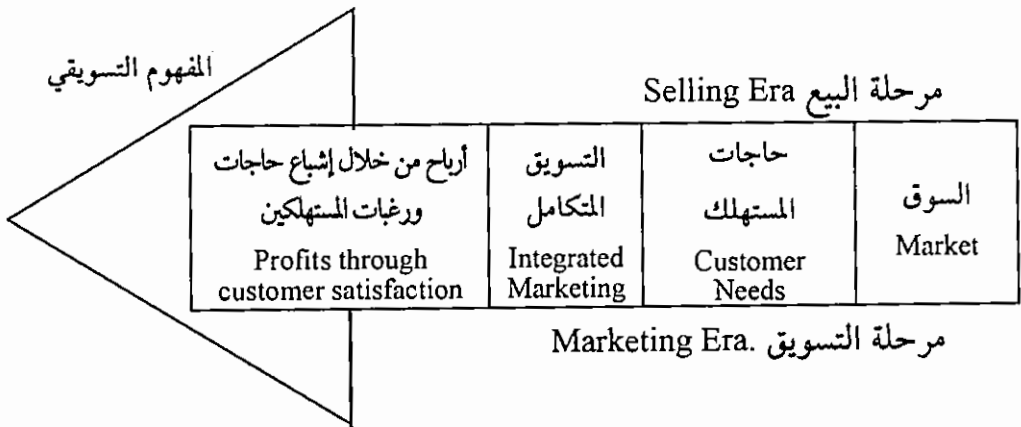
المفهوم التسويقي

مرحلة البيع Selling Era

| أرباح من خلال إشباع حاجات ورغبات المستهلكين Profits through customer satisfaction | التسويق المتكامل Integrated Marketing | حاجات المستهلك Customer Needs | السوق Market |
|---|---|---|---|

مرحلة التسويق .Marketing Era